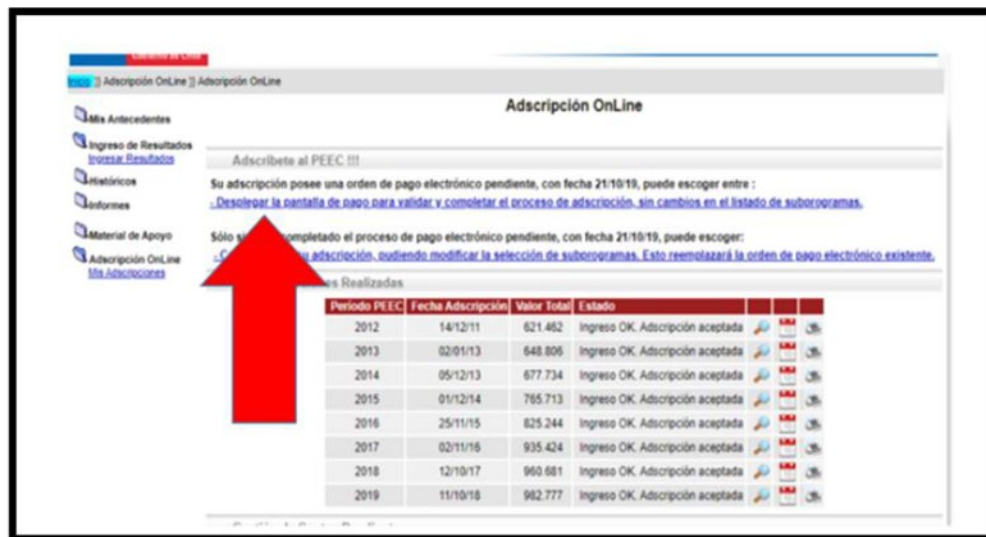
Gobierno de Chile

Inicio :: Adscripción OnLine :: Adscripción OnLine

Mis Antecedentes

Ingreso de Resultados
Ingresar Resultados

Históricos

Informes

Material de Apoyo

Adscripción OnLine
Mis Adscripciones

Adscripción OnLine

Adscríbete al PEEC !!!

Su adscripción posee una orden de pago electrónico pendiente, con fecha 21/10/19, puede escoger entre :

- Desplegar la pantalla de pago para validar y completar el proceso de adscripción, sin cambios en el listado de subprogramas.

Sólo si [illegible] completado el proceso de pago electrónico pendiente, con fecha 21/10/19, puede escoger:

- C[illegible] adscripción, pudiendo modificar la selección de subprogramas. Esto reemplazará la orden de pago electrónico existente.

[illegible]es Realizadas

| Periodo PEEC | Fecha Adscripción | Valor Total | Estado | | | |
|---|---|---|---|---|---|---|
| 2012 | 14/12/11 | 621.462 | Ingreso OK. Adscripción aceptada | | | |
| 2013 | 02/01/13 | 648.806 | Ingreso OK. Adscripción aceptada | | | |
| 2014 | 05/12/13 | 677.734 | Ingreso OK. Adscripción aceptada | | | |
| 2015 | 01/12/14 | 765.713 | Ingreso OK. Adscripción aceptada | | | |
| 2016 | 25/11/15 | 825.244 | Ingreso OK. Adscripción aceptada | | | |
| 2017 | 02/11/16 | 935.424 | Ingreso OK. Adscripción aceptada | | | |
| 2018 | 12/10/17 | 960.681 | Ingreso OK. Adscripción aceptada | | | |
| 2019 | 11/10/18 | 982.777 | Ingreso OK. Adscripción aceptada | | | |

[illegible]